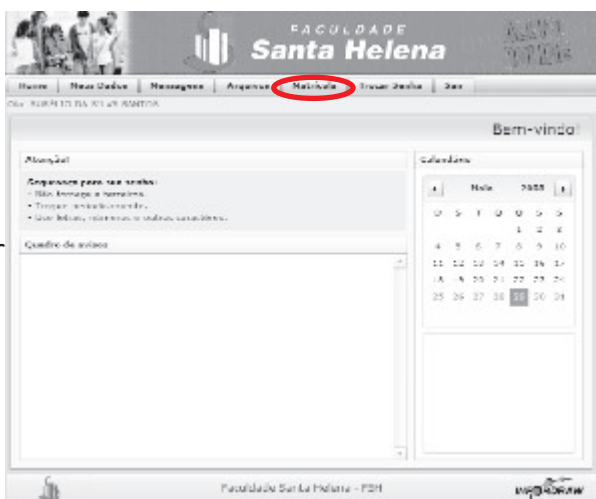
FACULDADE
Santa Helena

Home | Meus Dados | Mensagens | Arquivos | Matrícula | Trocar Senha | Sair

Olá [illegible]

Bem-vindo!

Atenção!
Sugestões para sua senha:
• Não troque a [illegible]
• Troque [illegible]
• Use letras, números e outros caracteres.

Quadro de avisos

Calendário
Maio 2008
| D | S | T | Q | Q | S | S |
|---|---|---|---|---|---|---|
| | | | | 1 | 2 | 3 |
| 4 | 5 | 6 | 7 | 8 | 9 | 10 |
| 11 | 12 | 13 | 14 | 15 | 16 | 17 |
| 18 | 19 | 20 | 21 | 22 | 23 | 24 |
| 25 | 26 | 27 | 28 | 29 | 30 | 31 |

Faculdade Santa Helena - FSH

WEBDRAW